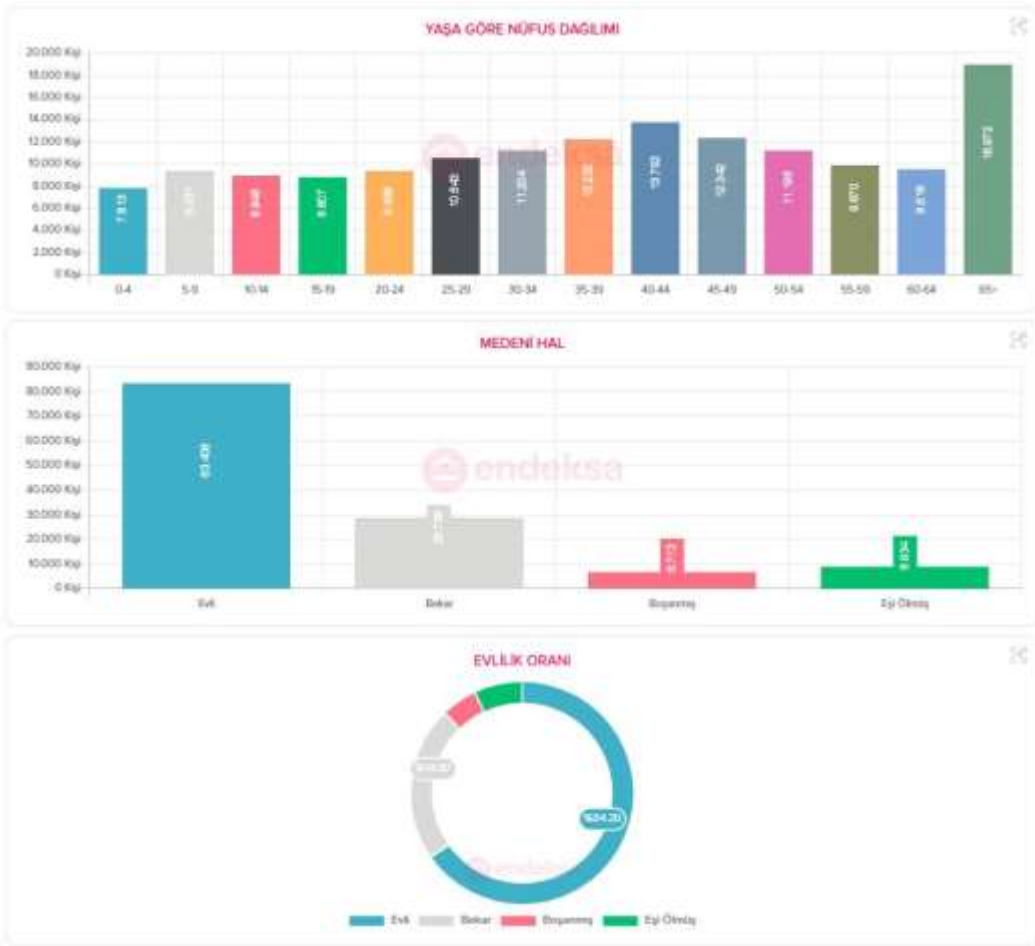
YAŞA GÖRE NÜFUS DAĞILIMI

20.000 Kişi
18.000 Kişi
16.000 Kişi
14.000 Kişi
12.000 Kişi
10.000 Kişi
8.000 Kişi
6.000 Kişi
4.000 Kişi
2.000 Kişi
0 Kişi

7.813
9.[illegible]
8.948
8.807
9.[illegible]
10.540
11.204
12.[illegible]
13.792
12.349
11.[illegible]
9.870
9.519
18.872

0-4
5-9
10-14
15-19
20-24
25-29
30-34
35-39
40-44
45-49
50-54
55-59
60-64
65+

endeksa

MEDENİ HAL

90.000 Kişi
80.000 Kişi
70.000 Kişi
60.000 Kişi
50.000 Kişi
40.000 Kişi
30.000 Kişi
20.000 Kişi
10.000 Kişi
0 Kişi

83.439
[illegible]
6.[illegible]
8.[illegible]

Evli
Bekar
Boşanmış
Eşi Ölmüş

endeksa

EVLİLİK ORANI

%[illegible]
%64.30

endeksa

Evli
Bekar
Boşanmış
Eşi Ölmüş